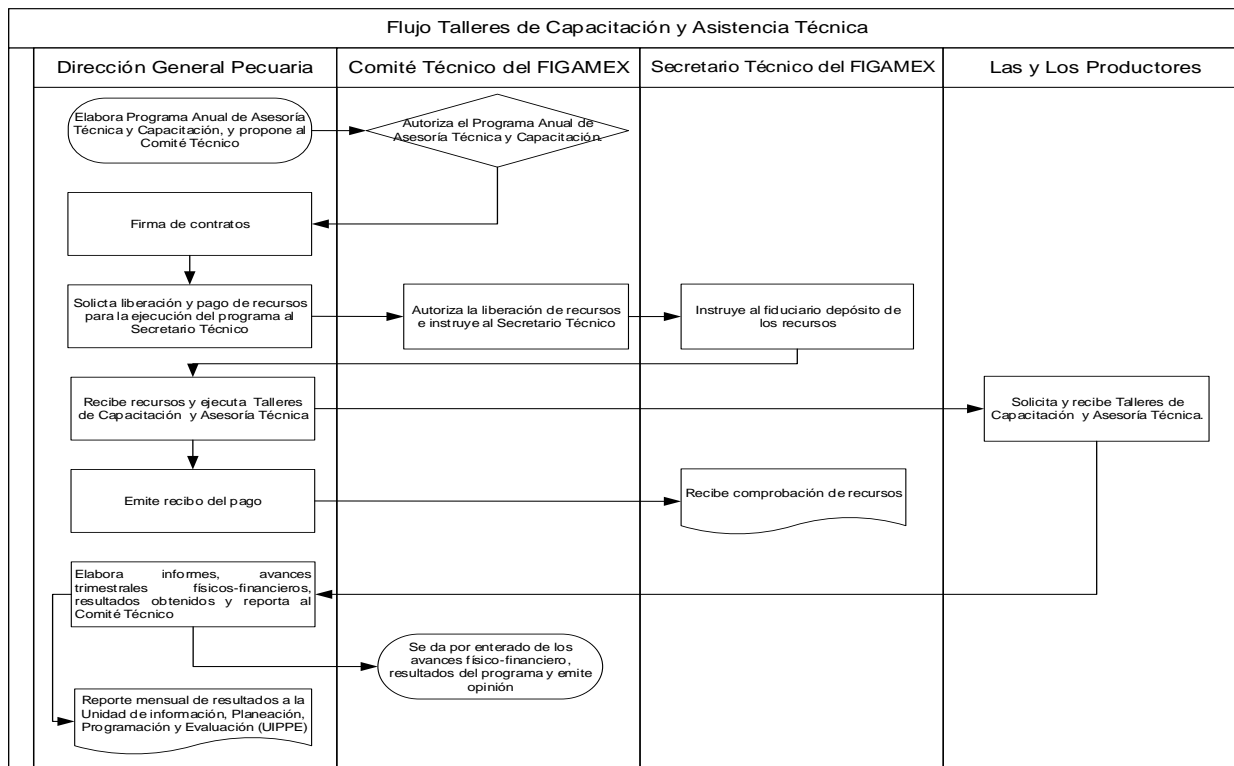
Flujo Talleres de Capacitación y Asistencia Técnica

Dirección General Pecuaria

Comité Técnico del FIGAMEX

Secretario Técnico del FIGAMEX

Las y Los Productores

Elabora Programa Anual de Asesoría Técnica y Capacitación, y propone al Comité Técnico

Autoriza el Programa Anual de Asesoría Técnica y Capacitación.

Firma de contratos

Solicta liberación y pago de recursos para la ejecución del programa al Secretario Técnico

Autoriza la liberación de recursos e instruye al Secretario Técnico

Instruye al fiduciario depósito de los recursos

Recibe recursos y ejecuta Talleres de Capacitación y Asesoría Técnica

Solicita y recibe Talleres de Capacitación y Asesoría Técnica.

Emite recibo del pago

Recibe comprobación de recursos

Elabora informes, avances trimestrales físicos-financieros, resultados obtenidos y reporta al Comité Técnico

Se da por enterado de los avances físico-financiero, resultados del programa y emite opinión

Reporte mensual de resultados a la Unidad de información, Planeación, Programación y Evaluación (UIPPE)